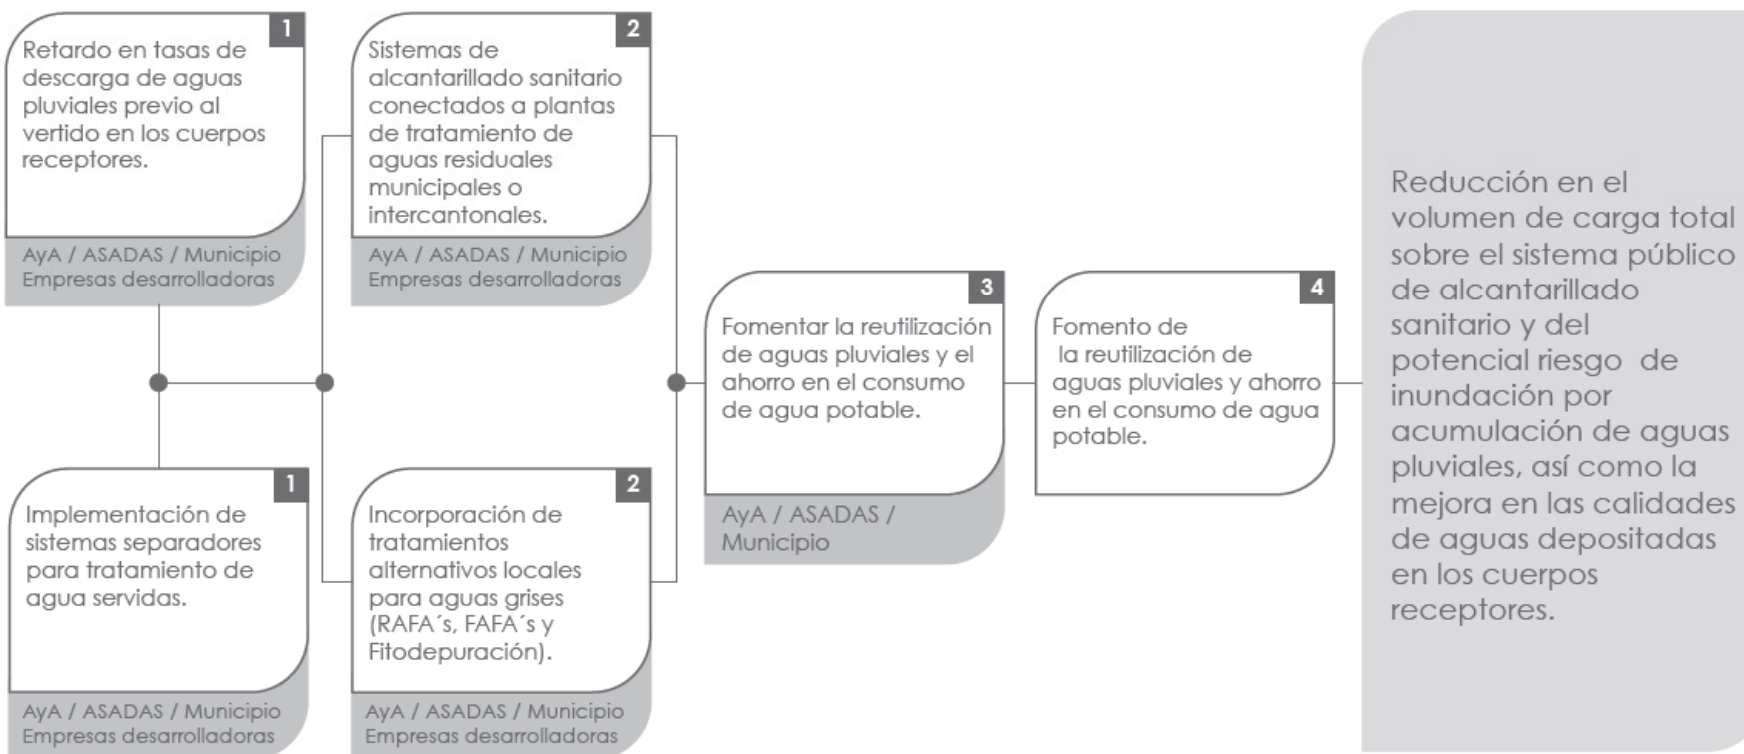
1
Retardo en tasas de descarga de aguas pluviales previo al vertido en los cuerpos receptores.

AyA / ASADAS / Municipio
Empresas desarrolladoras

1
Implementación de sistemas separadores para tratamiento de agua servidas.

AyA / ASADAS / Municipio
Empresas desarrolladoras

2
Sistemas de alcantarillado sanitario conectados a plantas de tratamiento de aguas residuales municipales o intercantonales.

AyA / ASADAS / Municipio
Empresas desarrolladoras

2
Incorporación de tratamientos alternativos locales para aguas grises (RAFA´s, FAFA´s y Fitodepuración).

AyA / ASADAS / Municipio
Empresas desarrolladoras

3
Fomentar la reutilización de aguas pluviales y el ahorro en el consumo de agua potable.

AyA / ASADAS / Municipio

4
Fomento de la reutilización de aguas pluviales y ahorro en el consumo de agua potable.

Reducción en el volumen de carga total sobre el sistema público de alcantarillado sanitario y del potencial riesgo de inundación por acumulación de aguas pluviales, así como la mejora en las calidades de aguas depositadas en los cuerpos receptores.